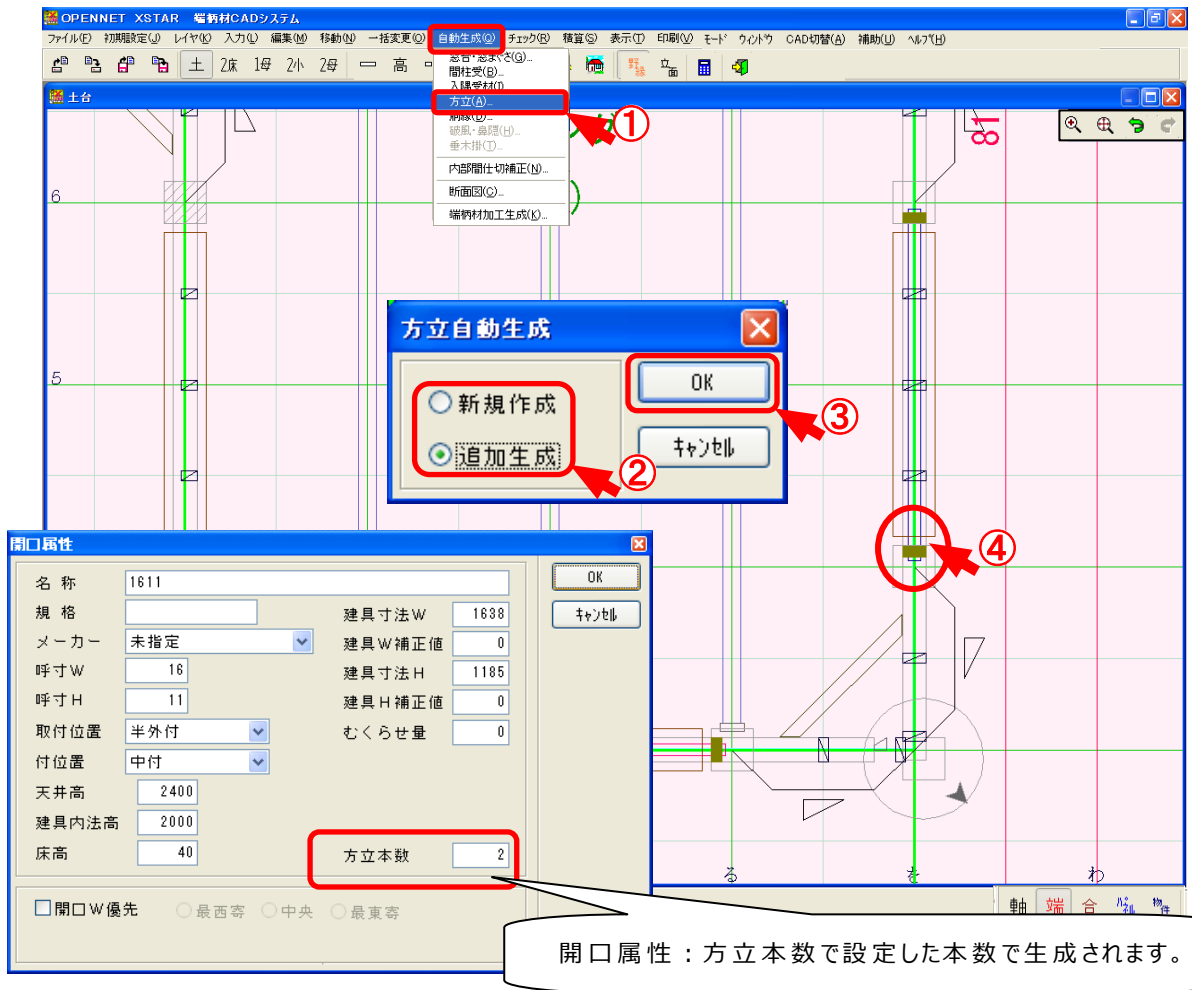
OPENNET XSTAR 端柄材CADシステム

ファイル(F) 初期設定(J) レイヤ(K) 入力(L) 編集(M) 移動(N) 一括変更(O) 自動生成(Q) チェック(R) 積算(S) 表示(T) 印刷(V) モード ウィンドウ CAD切替(A) 補助(U) ヘルプ(H)

土 2床 1母 2小 2母 高

間柱受(B)...
入隅受材(I)
方立(A)...
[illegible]
破風・鼻隠(H)...
垂木掛(T)...
内部間仕切補正(N)...
断面図(C)...
端柄材加工生成(K)...

①

土台

6

5

81

方立自動生成

新規作成
追加生成

OK
キャンセル

②
③
④

開口属性

名 称 1611
規 格
メーカー 未指定
呼寸W 16
呼寸H 11
取付位置 半外付
付位置 中付
天井高 2400
建具内法高 2000
床高 40
建具寸法W 1638
建具W補正値 0
建具寸法H 1185
建具H補正値 0
むくらせ量 0
方立本数 2

OK
キャンセル

開口W優先 最西寄 中央 最東寄

る を わ

軸 端 合 パネル 物件

開口属性：方立本数で設定した本数で生成されます。